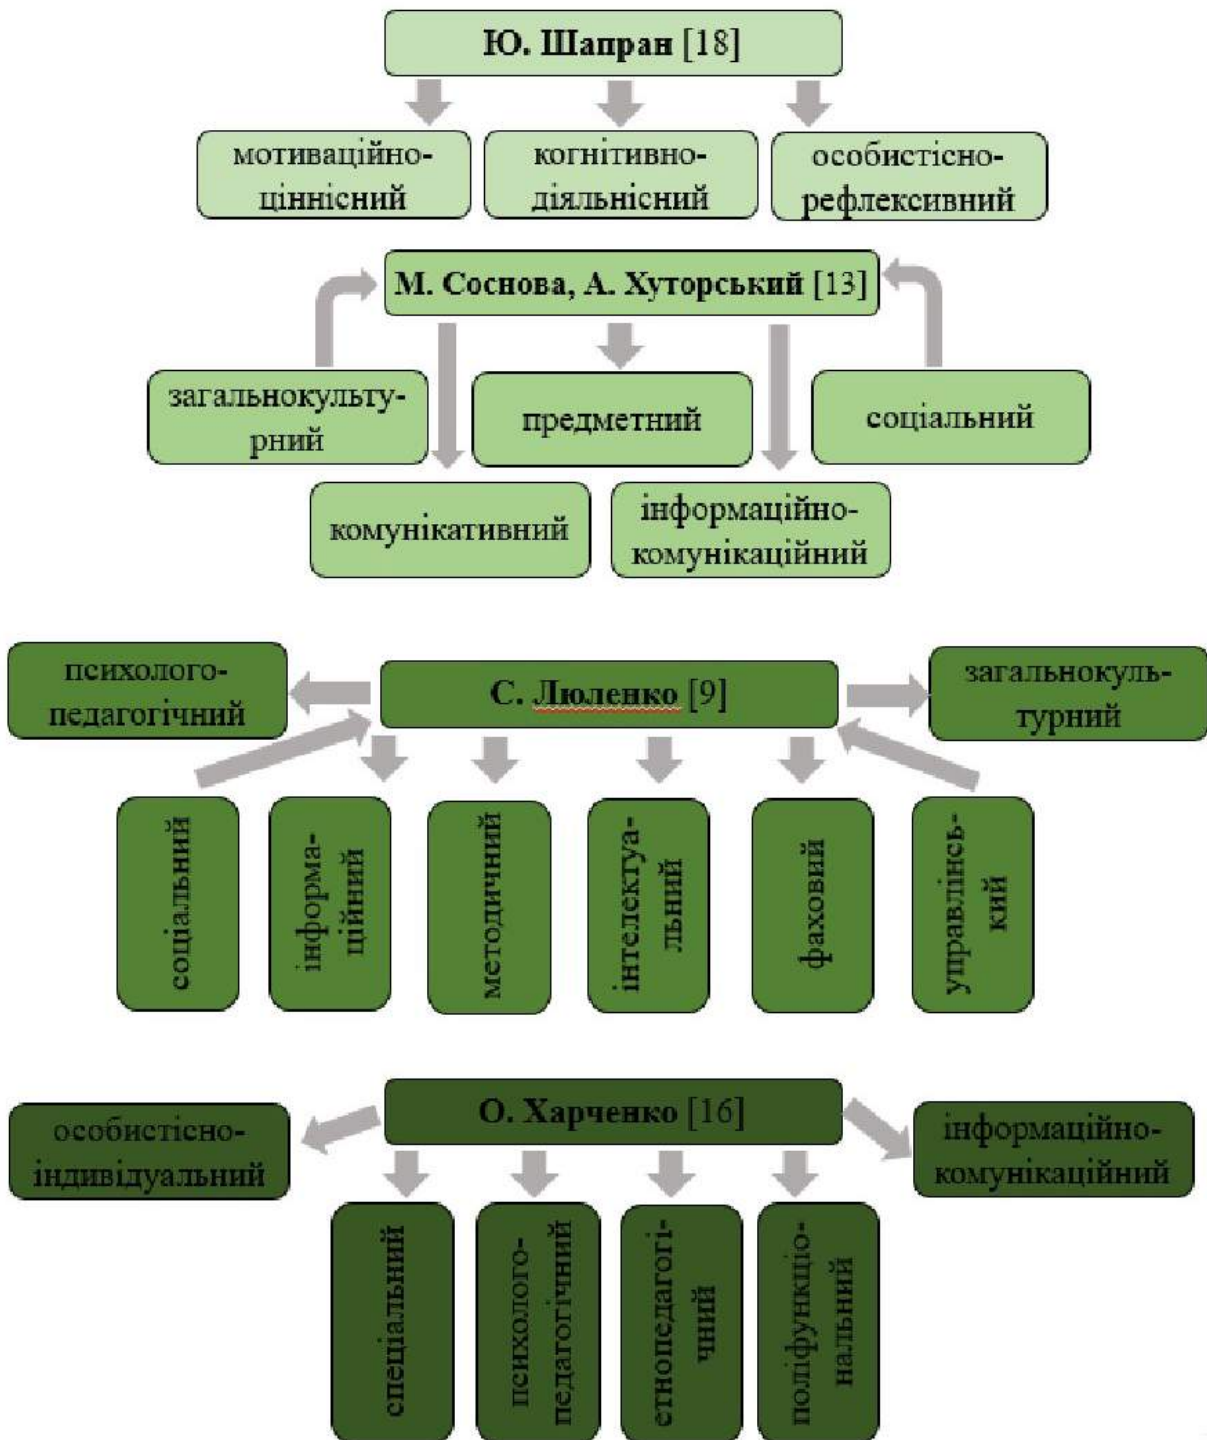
Ю. Шапран [18]

мотиваційно-ціннісний

когнітивно-діяльнісний

особистісно-рефлексивний

М. Соснова, А. Хуторський [13]

загальнокультурний

предметний

соціальний

комунікативний

інформаційно-комунікаційний

психолого-педагогічний

С. Люленко [9]

загальнокультурний

соціальний

інформаційний

методичний

інтелектуальний

фаховий

управлінський

О. Харченко [16]

особистісно-індивідуальний

інформаційно-комунікаційний

спеціальний

психолого-педагогічний

етнопедагогічний

поліфункціональний